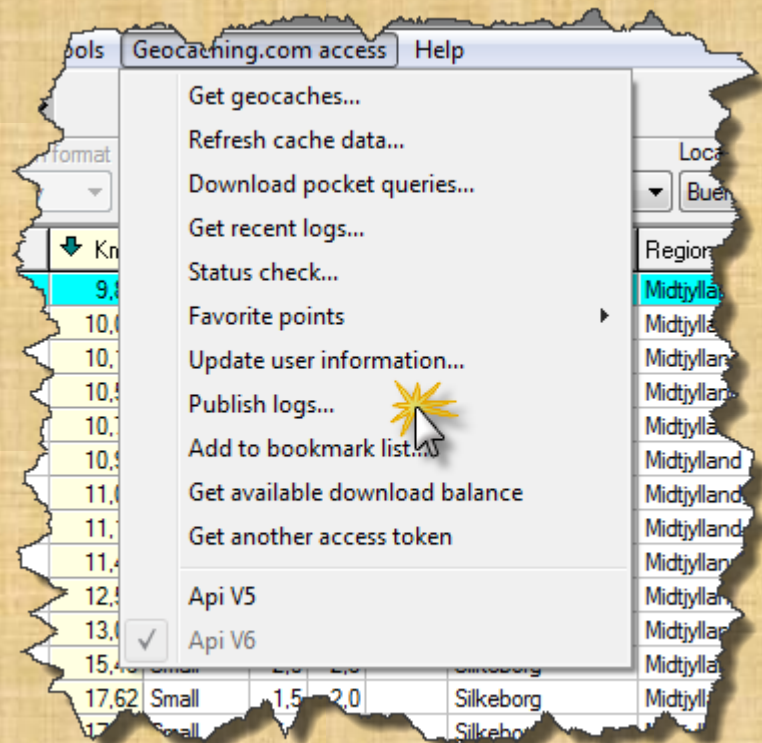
ools Geocaching.com access Help

Get geocaches...
Refresh cache data...
Download pocket queries...
Get recent logs...
Status check...
Favorite points
Update user information...
Publish logs...
Add to bookmark list...
Get available download balance
Get another access token

Api V5
Api V6

format
Loca
Buen
Km
Region
9,8
10,0
10,1
10,5
10,7
10,9
11,0
11,1
11,4
12,5
13,0
15,4
17,62 Small 1,5 2,0 Silkeborg
Midtjyllan
Midtjylla
Midtjyllan
Midtjyllan
Midtjylla
Midtjyllan
Midtjylland
Midtjylland
Midtjylland
Midtjyllan
Midtjyllan
Midtjyllan
Midtjyllan
Midtjylla
Silkeborg
Small
Silkeborg